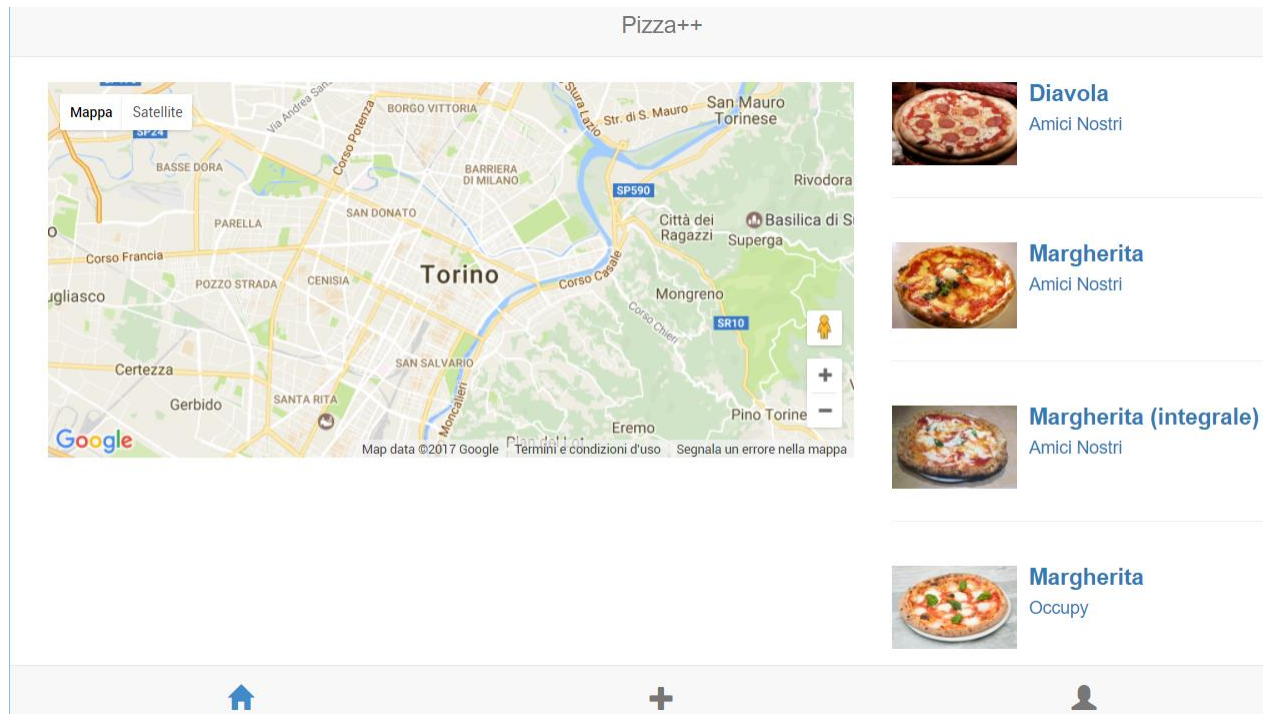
Pizza++

Mappa Satellite

SP24
BASSE DORA
Via Andrea Sansovino
BORGO VITTORIA
Corso Potenza
BARRIERA DI MILANO
Stura Lanzo
Str. di S. Mauro
San Mauro Torinese
Rivodora
SP590
PARELLA
SAN DONATO
Città dei Ragazzi
Basilica di S
Superga
Corso Francia
Torino
POZZO STRADA
CENISIA
Corso Casale
ugliasco
Mongreno
Corso Chieri
SR10
Certezza
SAN SALVARIO
Gerbido
SANTA RITA
Corso Moncalieri
Eremo
Pino Torine
Pian del Lot
Google
Map data ©2017 Google Termini e condizioni d'uso Segnala un errore nella mappa

Diavola
Amici Nostri

Margherita
Amici Nostri

Margherita (integrale)
Amici Nostri

Margherita
Occupy